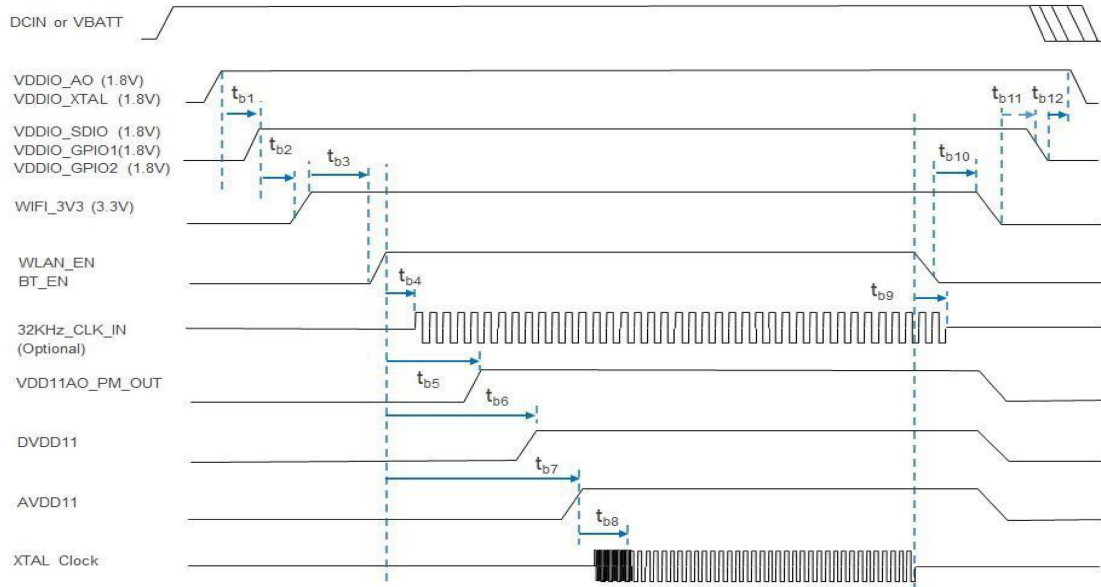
DCIN or VBATT

VDDIO_AO (1.8V)
VDDIO_XTAL (1.8V)

$t_{b1}$

$t_{b11}$ $t_{b12}$

VDDIO_SDIO (1.8V)
VDDIO_GPIO1(1.8V)
VDDIO_GPIO2 (1.8V)

$t_{b2}$ $t_{b3}$

$t_{b10}$

WIFI_3V3 (3.3V)

WLAN_EN
BT_EN

$t_{b4}$

$t_{b9}$

32KHz_CLK_IN
(Optional)

VDD11AO_PM_OUT

$t_{b5}$

$t_{b6}$

DVDD11

$t_{b7}$

AVDD11

$t_{b8}$

XTAL Clock